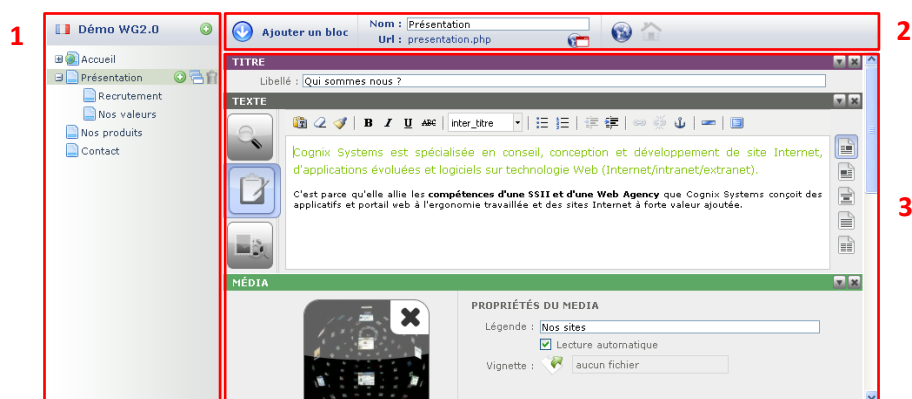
1

Démo WG2.0

Accueil
Présentation
Recrutement
Nos valeurs
Nos produits
Contact

2

Ajouter un bloc

Nom : Présentation
Url : presentation.php

3

TITRE

Libellé : Qui sommes nous ?

TEXTE

B I U ABC inter_titre

Cognix Systems est spécialisée en conseil, conception et développement de site Internet, d'applications évoluées et logiciels sur technologie Web (Internet/intranet/extranet).

C'est parce qu'elle allie les **compétences d'une SSII et d'une Web Agency** que Cognix Systems conçoit des applicatifs et portail web à l'ergonomie travaillée et des sites Internet à forte valeur ajoutée.

MÉDIA

PROPRIÉTÉS DU MEDIA

Légende : Nos sites

Lecture automatique

Vignette : aucun fichier